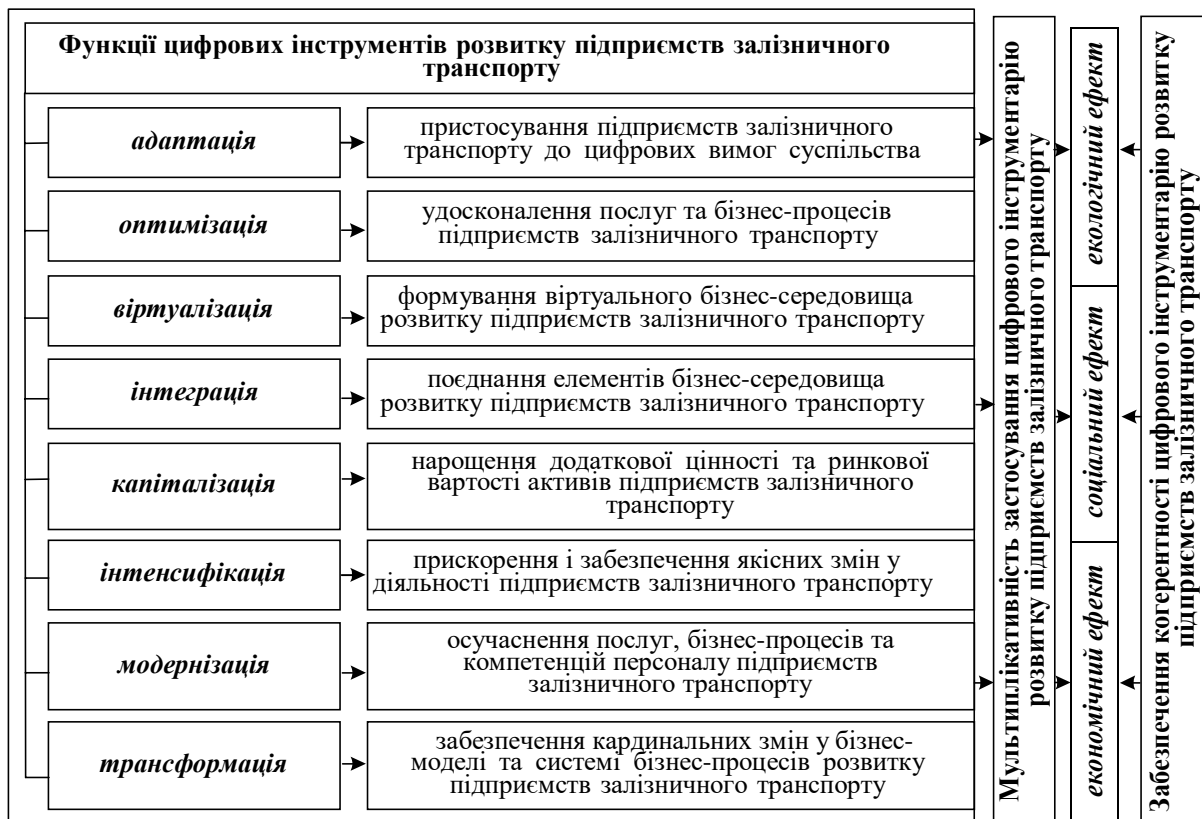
Функції цифрових інструментів розвитку підприємств залізничного транспорту

адаптація

пристосування підприємств залізничного транспорту до цифрових вимог суспільства

оптимізація

удосконалення послуг та бізнес-процесів підприємств залізничного транспорту

віртуалізація

формування віртуального бізнес-середовища розвитку підприємств залізничного транспорту

інтеграція

поєднання елементів бізнес-середовища розвитку підприємств залізничного транспорту

капіталізація

нарощення додаткової цінності та ринкової вартості активів підприємств залізничного транспорту

інтенсифікація

прискорення і забезпечення якісних змін у діяльності підприємств залізничного транспорту

модернізація

осучаснення послуг, бізнес-процесів та компетенцій персоналу підприємств залізничного транспорту

трансформація

забезпечення кардинальних змін у бізнес-моделі та системі бізнес-процесів розвитку підприємств залізничного транспорту

Мультиплікативність застосування цифрового інструментарію розвитку підприємств залізничного транспорту

екологічний ефект

соціальний ефект

економічний ефект

Забезпечення когерентності цифрового інструментарію розвитку підприємств залізничного транспорту